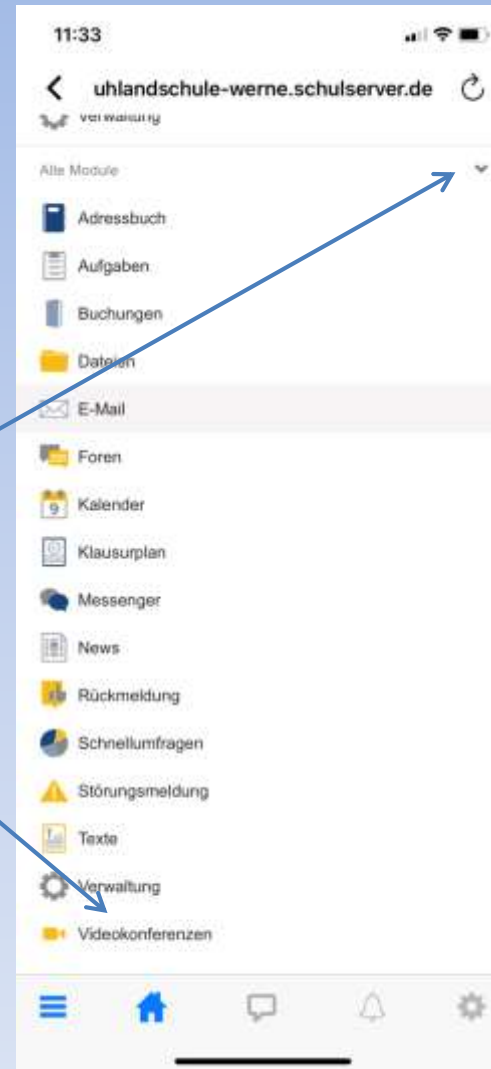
11:33

uhlandschule-werne.schulserver.de

Verwaltung

Alle Module

Adressbuch

Aufgaben

Buchungen

Dateien

E-Mail

Foren

9 Kalender

Klausurplan

Messenger

News

Rückmeldung

Schnellumfragen

Störungsmeldung

Texte

Verwaltung

Videokonferenzen